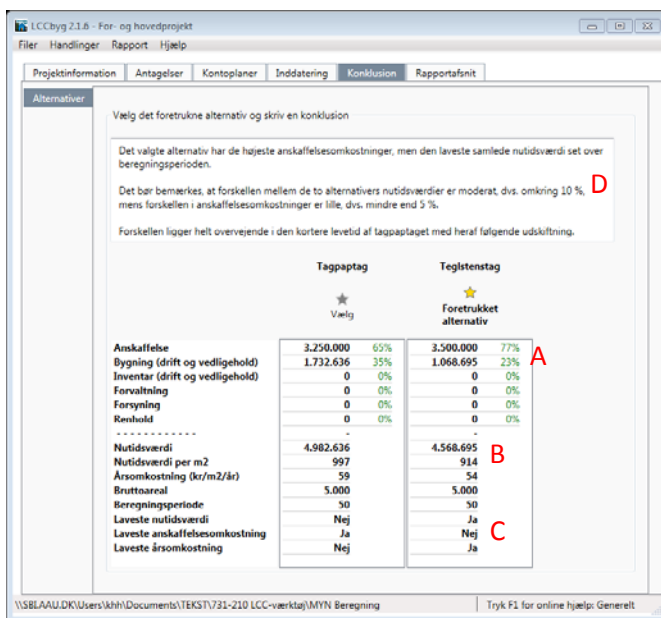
LCCbyg 2.1.6 - For- og hovedprojekt

Filer Handlinger Rapport Hjælp

Projektinformation Antagelser Kontoplaner Inddatering Konklusion Rapportafsnit

Alternativer

Vælg det foretrukne alternativ og skriv en konklusion

Det valgte alternativ har de højeste anskaffelsesomkostninger, men den laveste samlede nutidsværdi set over beregningsperioden.

Det bør bemærkes, at forskellen mellem de to alternativers nutidsværdier er moderat, dvs. omkring 10 %, mens forskellen i anskaffelsesomkostninger er lille, dvs. mindre end 5 %.

D

Forskellen ligger helt overvejende i den kortere levetid af tagpaptaget med heraf følgende udskiftning.

| | Tagpaptag | | Teglstenstag | |
|---|---|---|---|---|
| | Vælg | | Foretrukket alternativ | |
| Anskaffelse | 3.250.000 | 65% | 3.500.000 | 77% |
| Bygning (drift og vedligehold) | 1.732.636 | 35% | 1.068.695 | 23% |
| Inventar (drift og vedligehold) | 0 | 0% | 0 | 0% |
| Forvaltning | 0 | 0% | 0 | 0% |
| Forsyning | 0 | 0% | 0 | 0% |
| Renhold | 0 | 0% | 0 | 0% |
| ------------ | - | | - | |
| Nutidsværdi | 4.982.636 | | 4.568.695 | |
| Nutidsværdi per m2 | 997 | | 914 | |
| Årsomkostning (kr/m2/år) | 59 | | 54 | |
| Bruttoareal | 5.000 | | 5.000 | |
| Beregningsperiode | 50 | | 50 | |
| Laveste nutidsværdi | Nej | | Ja | |
| Laveste anskaffelsesomkostning | Ja | | Nej | |
| Laveste årsomkostning | Nej | | Ja | |

A

B

C

\\SBI.AAU.DK\Users\khh\Documents\TEKST\731-210 LCC-værktøj\MYN Beregning

Tryk F1 for online hjælp: Generelt